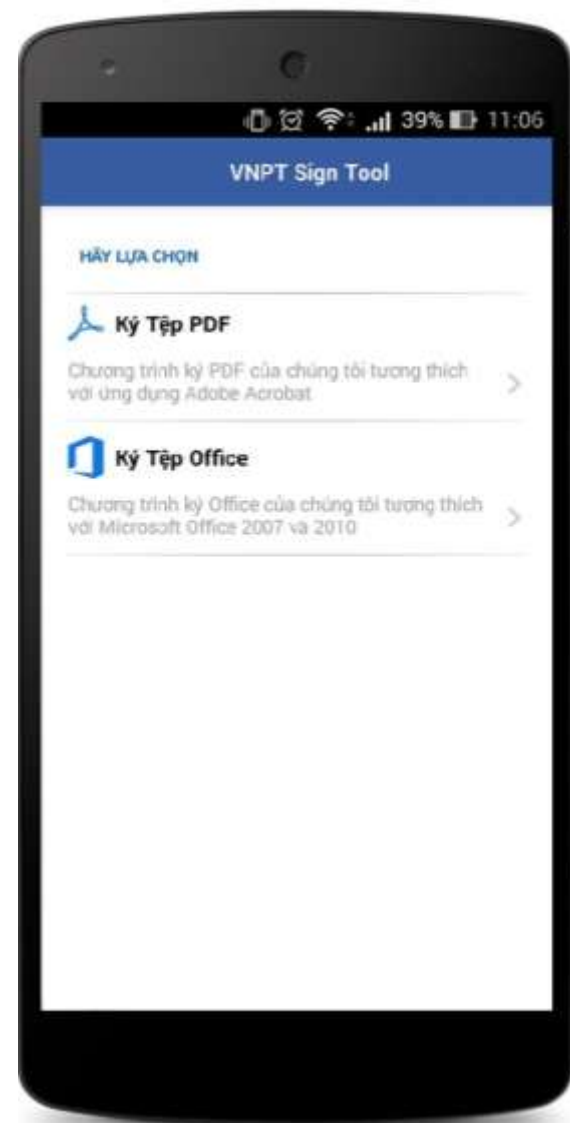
39% 11:06

VNPT Sign Tool

HÃY LỰA CHỌN

Ký Tệp PDF

Chương trình ký PDF của chúng tôi tương thích với ứng dụng Adobe Acrobat

Ký Tệp Office

Chương trình ký Office của chúng tôi tương thích với Microsoft Office 2007 và 2010